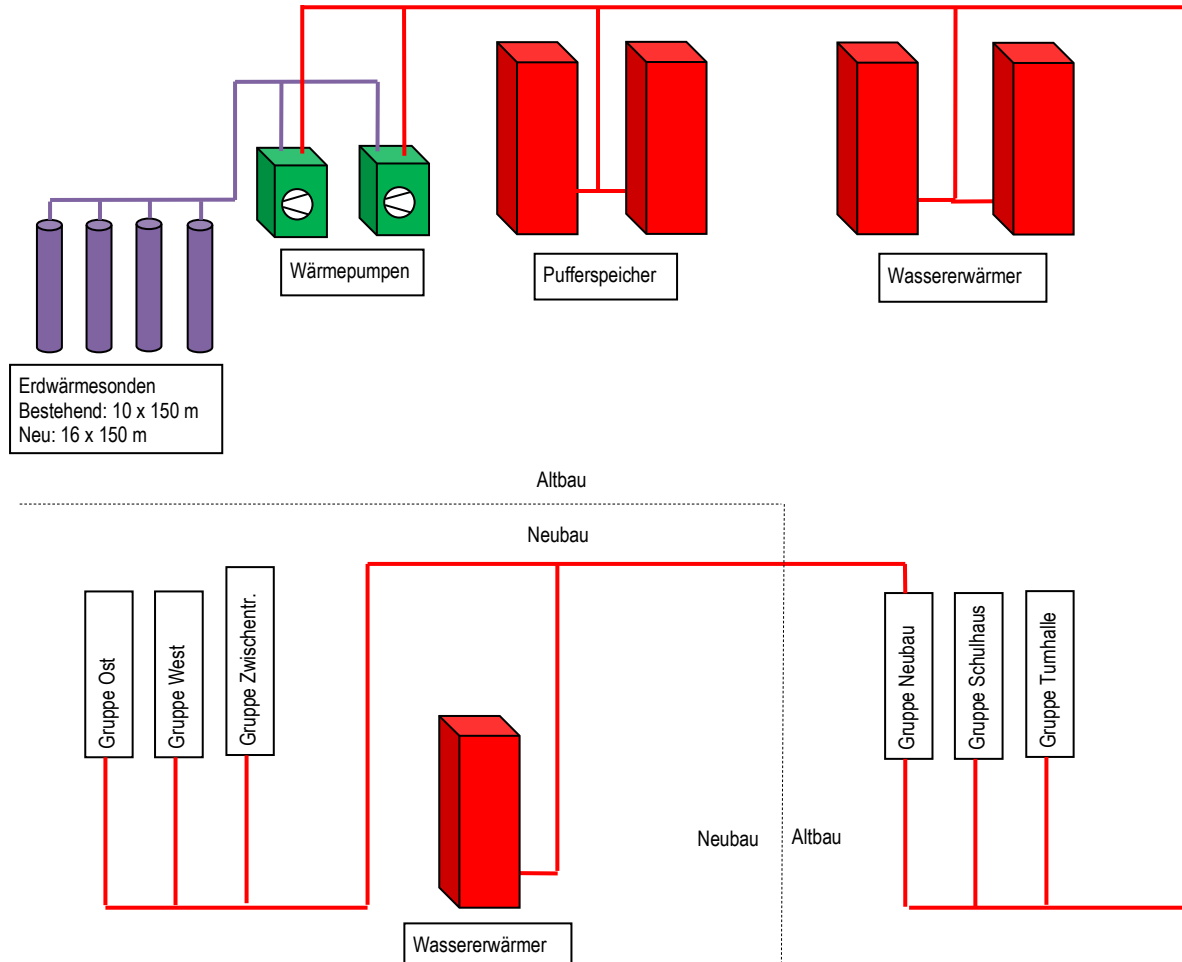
Wärmepumpen

Pufferspeicher

Wassererwärmer

Erdwärmesonden
Bestehend: 10 x 150 m
Neu: 16 x 150 m

Altbau

Neubau

Gruppe Ost

Gruppe West

Gruppe Zwischentr.

Gruppe Neubau

Gruppe Schulhaus

Gruppe Turnhalle

Neubau

Altbau

Wassererwärmer